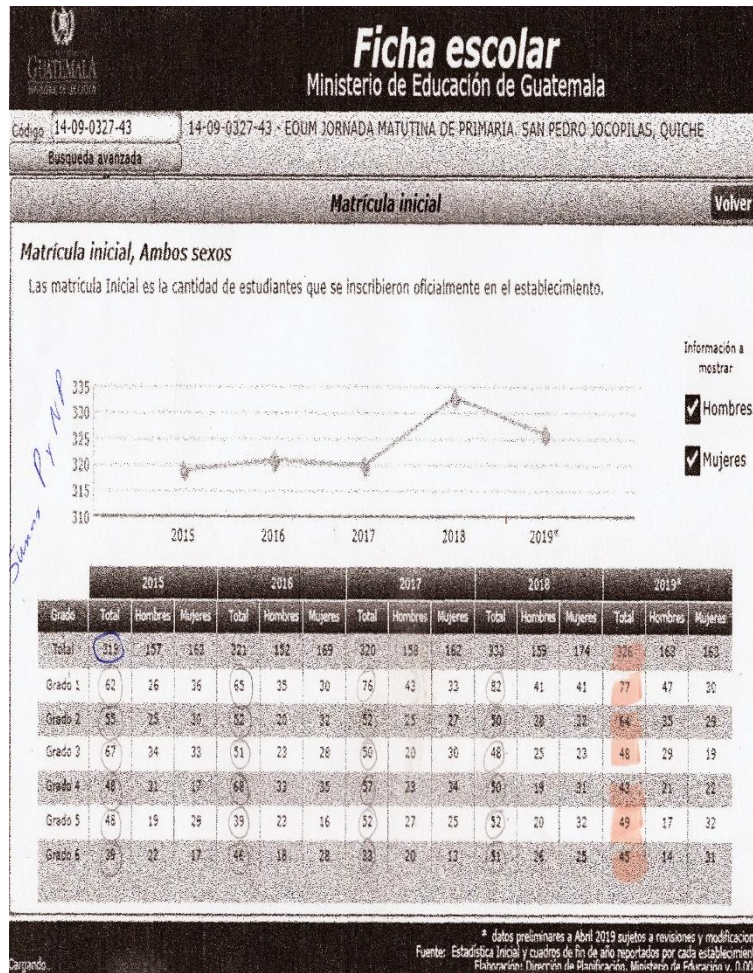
GUATEMALA

Ficha escolar
Ministerio de Educación de Guatemala

Código 14-09-0327-43 | 14-09-0327-43 - EOUM JORNADA MATUTINA DE PRIMARIA, SAN PEDRO JOCOPILAS, QUICHE

Busqueda avanzada

Matrícula inicial

Volver

Matrícula inicial, Ambos sexos

Las matricula Inicial es la cantidad de estudiantes que se inscribieron oficialmente en el establecimiento.

Información a mostrar

Hombres

Mujeres

Somos Px NP

335
330
325
320
315
310

2015 2016 2017 2018 2019*

| Grado | 2015 Total | 2015 Hombres | 2015 Mujeres | 2016 Total | 2016 Hombres | 2016 Mujeres | 2017 Total | 2017 Hombres | 2017 Mujeres | 2018 Total | 2018 Hombres | 2018 Mujeres | 2019* Total | 2019* Hombres | 2019* Mujeres |
|---|---|---|---|---|---|---|---|---|---|---|---|---|---|---|---|
| Total | 319 | 157 | 163 | 321 | 152 | 169 | 320 | 158 | 162 | 333 | 159 | 174 | 326 | 163 | 163 |
| Grado 1 | 62 | 26 | 36 | 65 | 35 | 30 | 76 | 43 | 33 | 82 | 41 | 41 | 77 | 47 | 30 |
| Grado 2 | 55 | 25 | 30 | 52 | 20 | 32 | 52 | 25 | 27 | 50 | 28 | 22 | 64 | 35 | 29 |
| Grado 3 | 67 | 34 | 33 | 51 | 23 | 28 | 50 | 20 | 30 | 48 | 25 | 23 | 48 | 29 | 19 |
| Grado 4 | 48 | 31 | 17 | 68 | 33 | 35 | 57 | 23 | 34 | 50 | 19 | 31 | 43 | 21 | 22 |
| Grado 5 | 48 | 19 | 29 | 39 | 23 | 16 | 52 | 27 | 25 | 52 | 20 | 32 | 49 | 17 | 32 |
| Grado 6 | 39 | 22 | 17 | 46 | 18 | 28 | 33 | 20 | 13 | 51 | 26 | 25 | 45 | 14 | 31 |

* datos preliminares a Abril 2019 sujetos a revisiones y modificacion
Fuente: Estadística Inicial y cuadros de fin de año reportados por cada establecimien
Elaboración: Dirección de Planificación, Ministerio de Educación v. 0.0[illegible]

Cargando...